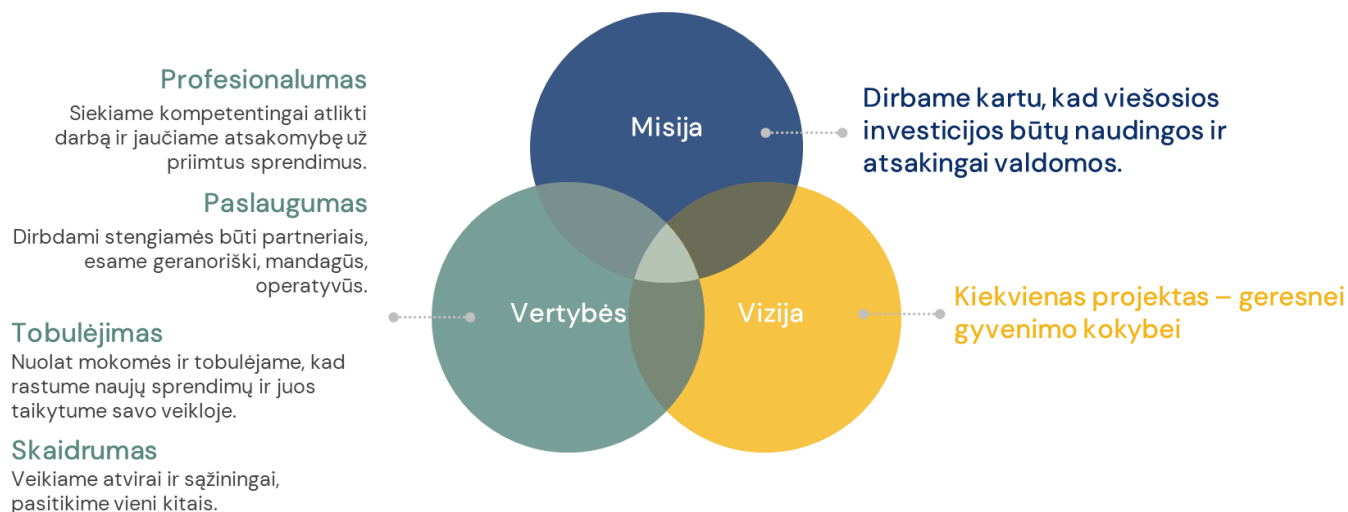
Profesionalumas
Siekiame kompetentingai atlikti darbą ir jaučiame atsakomybę už priimtus sprendimus.

Paslaugumas
Dirbdami stengiamės būti partneriais, esame geranoriški, mandagūs, operatyvūs.

Tobulėjimas
Nuolat mokomės ir tobulėjame, kad rastume naujų sprendimų ir juos taikytume savo veikloje.

Skaidrumas
Veikiame atvirai ir sąžiningai, pasitikime vieni kitais.

Misija

Dirbame kartu, kad viešosios investicijos būtų naudingos ir atsakingai valdomos.

Vertybės

Vizija

Kiekvienas projektas – geresnei gyvenimo kokybei